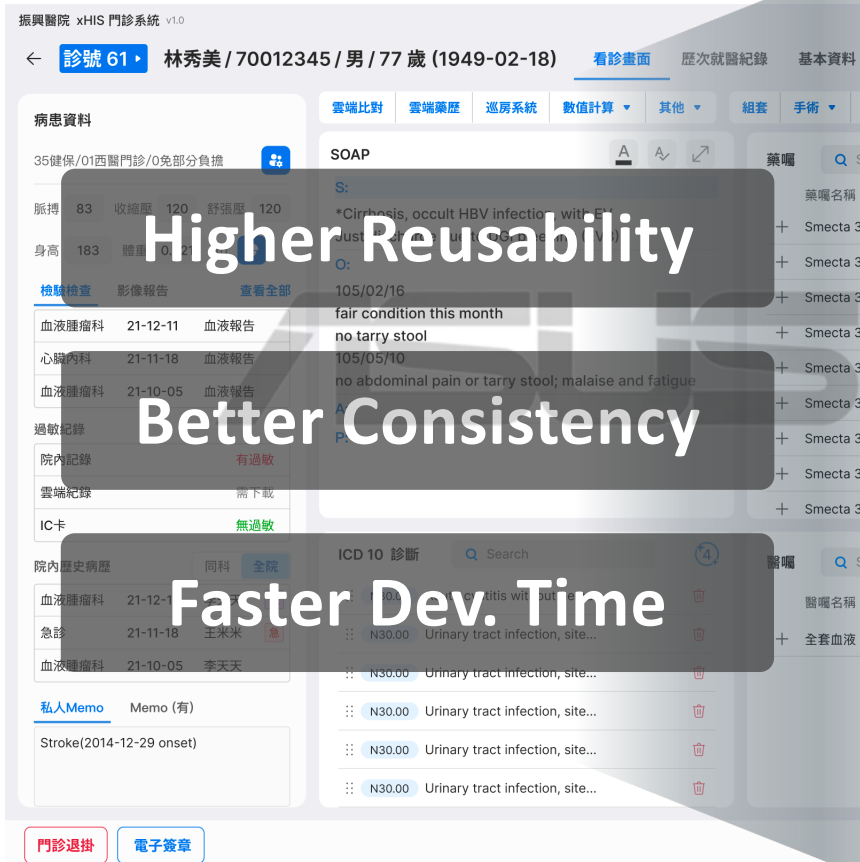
振興醫院 xHIS 門診系統 v1.0

← 診號 61 ▸ 林秀美 / 70012345 / 男 / 77 歲 (1949-02-18)

看診畫面 歷次就醫紀錄 基本資料

病患資料

35健保/01西醫門診/0免部分負擔

脈搏 83 收縮壓 120 舒張壓 120

身高 183 體重 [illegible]

檢驗檢查 影像報告 查看全部

| 血液腫瘤科 | 21-12-11 | 血液報告 |
|---|---|---|
| 心臟內科 | 21-11-18 | 血液報告 |
| 血液腫瘤科 | 21-10-05 | 血液報告 |

過敏紀錄

| 院內記錄 | 有過敏 |
|---|---|
| 雲端紀錄 | 需下載 |
| IC卡 | 無過敏 |

院內歷史病歷 同科 全院

| 血液腫瘤科 | 21-12-1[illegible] | |
|---|---|---|
| 急診 | 21-11-18 | 王米米 急 |
| 血液腫瘤科 | 21-10-05 | 李天天 |

私人Memo Memo (有)

Stroke(2014-12-29 onset)

雲端比對 雲端藥歷 巡房系統 數值計算 ▾ 其他 ▾

組套 手術 ▾

SOAP

S:

*Cirrhosis, occult HBV infection with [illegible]

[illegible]

O:

105/02/16

fair condition this month

no tarry stool

105/05/10

no abdominal pain or tarry stool; malaise and fatigue

A

P

ICD 10 診斷 Search 4

N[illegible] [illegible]titis wit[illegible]

N30.00 Urinary tract infection, site...

N30.00 Urinary tract infection, site...

N30.00 Urinary tract infection, site...

N30.00 Urinary tract infection, site...

N30.00 Urinary tract infection, site...

藥囑

藥囑名稱

Smecta 3

Smecta 3

Smecta 3

Smecta 3

Smecta 3

Smecta 3

Smecta 3

Smecta 3

Smecta 3

醫囑

醫囑名稱

全套血液

Higher Reusability

Better Consistency

Faster Dev. Time

門診退掛 電子簽章